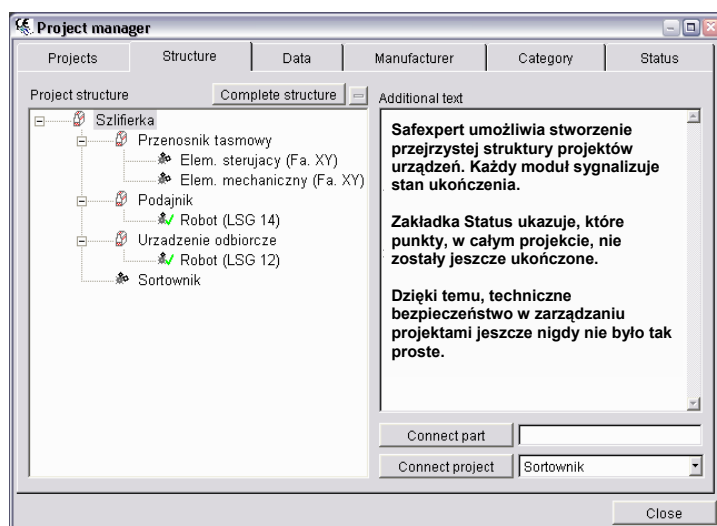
Project manager

Projects | Structure | Data | Manufacturer | Category | Status

Project structure
Complete structure

Szlifierka
Przenosnik tasmowy
Elem. sterujacy (Fa. XY)
Elem. mechaniczny (Fa. XY)
Podajnik
Robot (LSG 14)
Urzadzenie odbiorcze
Robot (LSG 12)
Sortownik

Additional text

Safexpert umożliwia stworzenie przejrzystej struktury projektów urządzeń. Każdy moduł sygnalizuje stan ukończenia.

Zakładka Status ukazuje, które punkty, w całym projekcie, nie zostały jeszcze ukończone.

Dzięki temu, techniczne bezpieczeństwo w zarządzaniu projektami jeszcze nigdy nie było tak proste.

Connect part
Connect project
Sortownik

Close